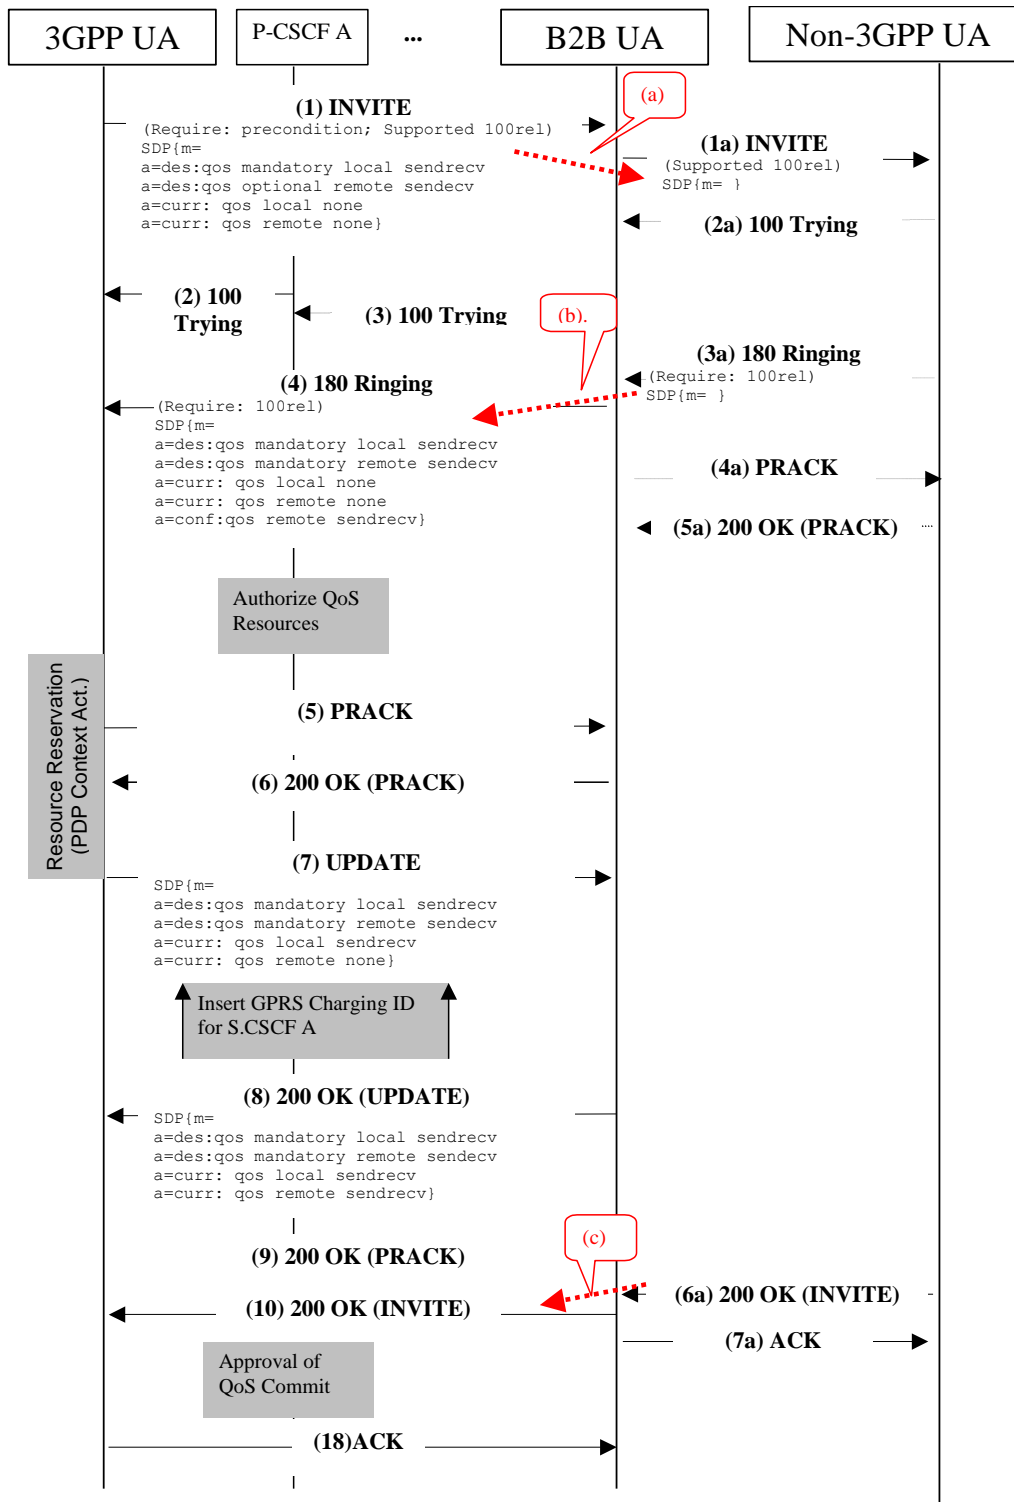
3GPP UA

P-CSCF A

...

B2B UA

Non-3GPP UA

(1) INVITE
(Require: precondition; Supported 100rel)
SDP{m=
a=des:qos mandatory local sendrecv
a=des:qos optional remote sendecv
a=curr: qos local none
a=curr: qos remote none}

(a)

(1a) INVITE
(Supported 100rel)
SDP{m= }

(2a) 100 Trying

(2) 100 Trying

(3) 100 Trying

(b).

(3a) 180 Ringing
(Require: 100rel)
SDP{m= }

(4) 180 Ringing
(Require: 100rel)
SDP{m=
a=des:qos mandatory local sendrecv
a=des:qos mandatory remote sendecv
a=curr: qos local none
a=curr: qos remote none
a=conf:qos remote sendrecv}

(4a) PRACK

(5a) 200 OK (PRACK)

Authorize QoS Resources

Resource Reservation (PDP Context Act.)

(5) PRACK

(6) 200 OK (PRACK)

(7) UPDATE
SDP{m=
a=des:qos mandatory local sendrecv
a=des:qos mandatory remote sendecv
a=curr: qos local sendrecv
a=curr: qos remote none}

Insert GPRS Charging ID for S.CSCF A

(8) 200 OK (UPDATE)
SDP{m=
a=des:qos mandatory local sendrecv
a=des:qos mandatory remote sendecv
a=curr: qos local sendrecv
a=curr: qos remote sendrecv}

(c)

(9) 200 OK (PRACK)

(6a) 200 OK (INVITE)

(10) 200 OK (INVITE)

(7a) ACK

Approval of QoS Commit

(18)ACK